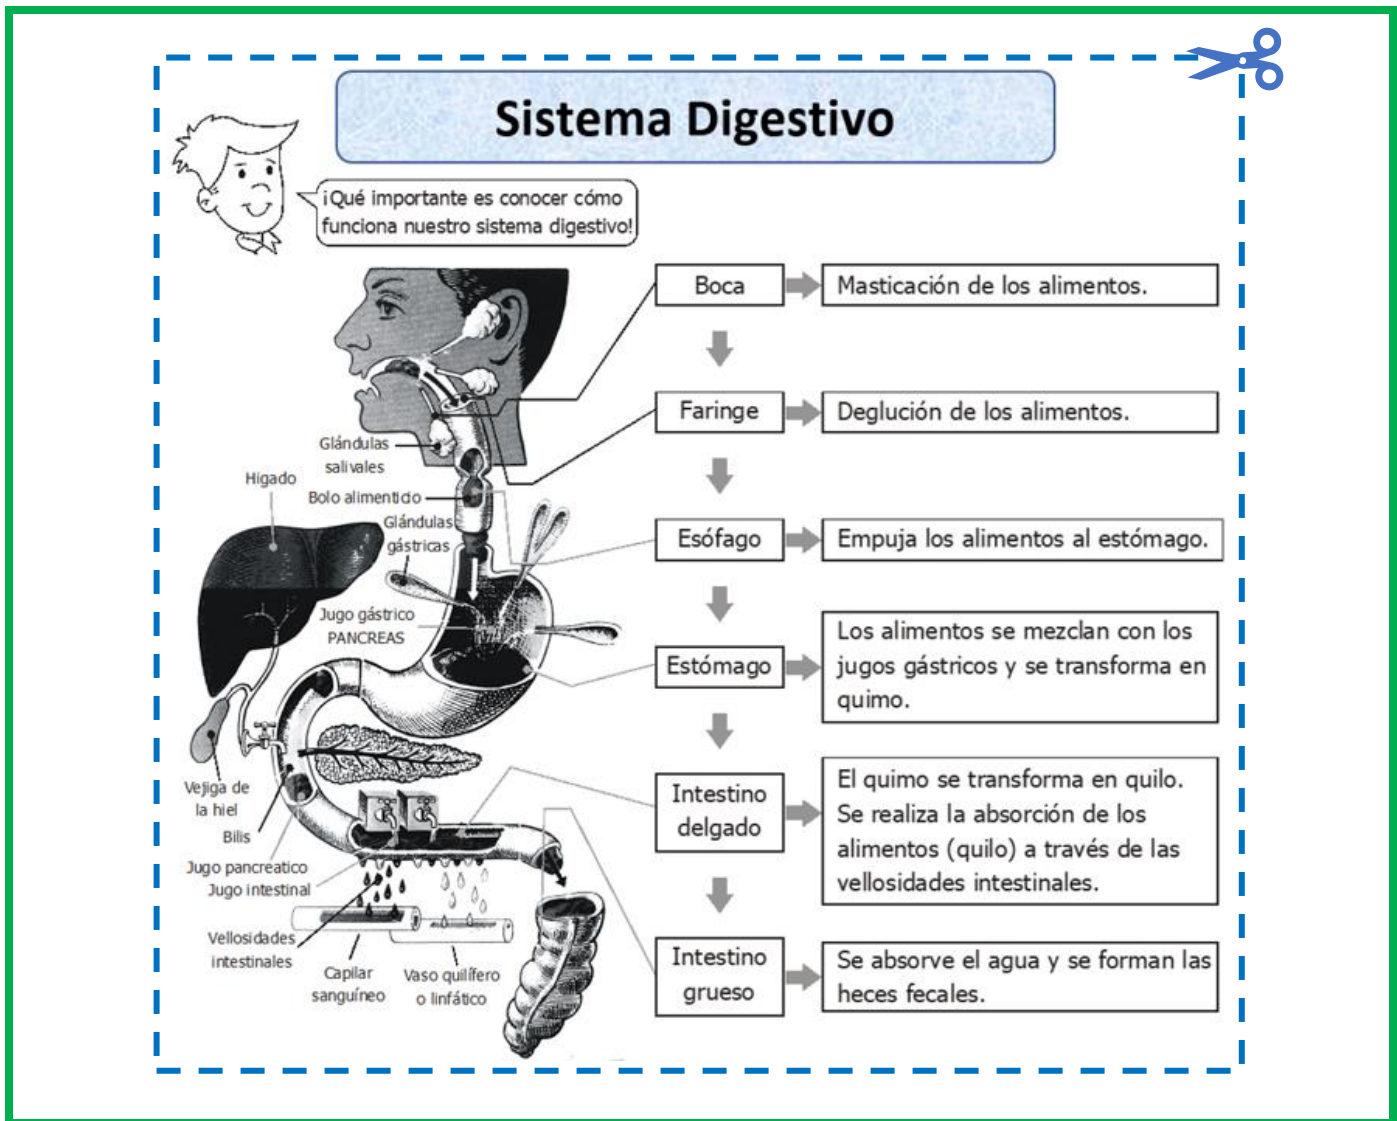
Sistema Digestivo

¡Qué importante es conocer cómo funciona nuestro sistema digestivo!

Glándulas salivales
Hígado
Bolo alimentido
Glándulas gástricas
Jugo gástrico
PANCREAS
Vejiga de la hiel
Bilis
Jugo pancreatico
Jugo intestinal
Vellosidades intestinales
Capilar sanguíneo
Vaso quilífero o linfático

Boca
Masticación de los alimentos.

Faringe
Deglución de los alimentos.

Esófago
Empuja los alimentos al estómago.

Estómago
Los alimentos se mezclan con los jugos gástricos y se transforma en quimo.

Intestino delgado
El quimo se transforma en quilo. Se realiza la absorción de los alimentos (quilo) a través de las vellosidades intestinales.

Intestino grueso
Se absorve el agua y se forman las heces fecales.